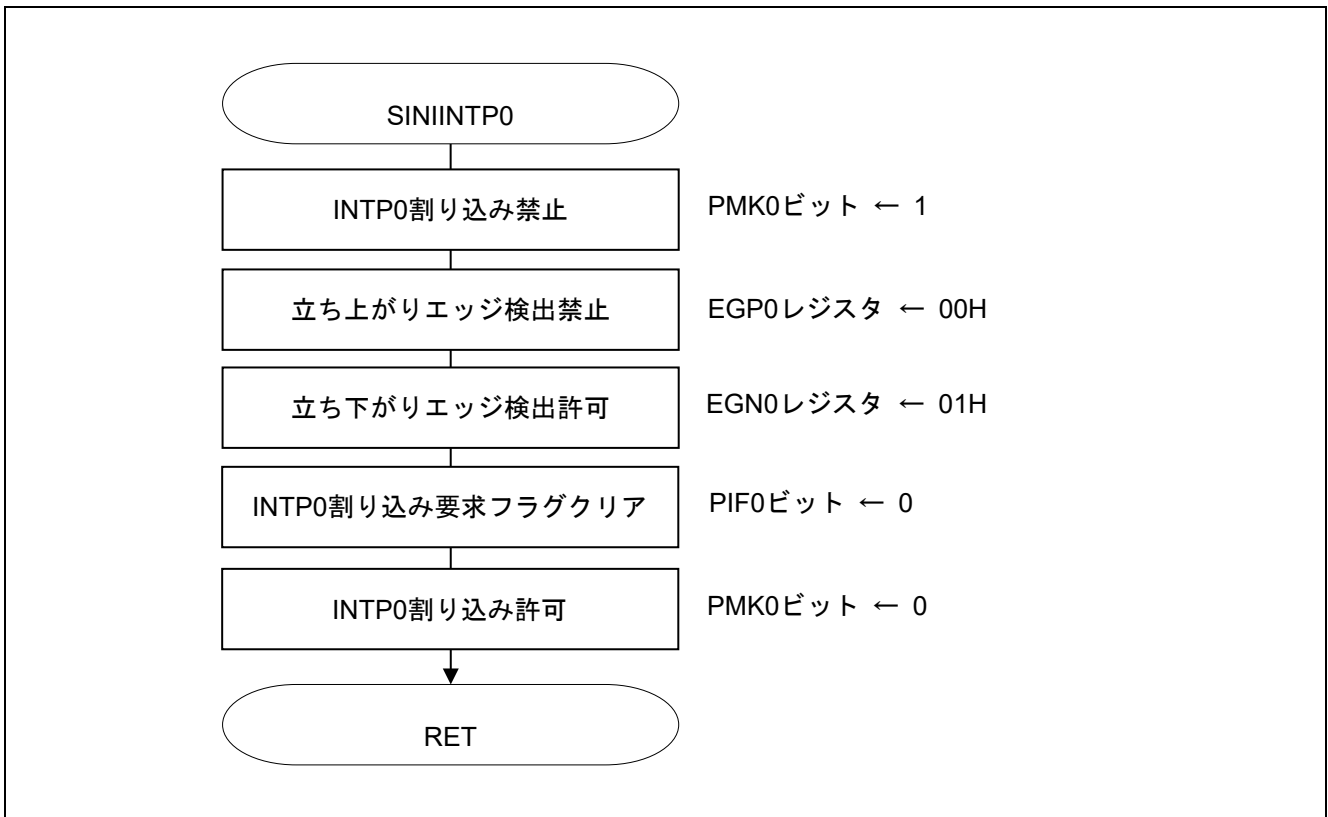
SINIINTP0

INTP0割り込み禁止

PMK0ビット ← 1

立ち上がりエッジ検出禁止

EGP0レジスタ ← 00H

立ち下がりエッジ検出許可

EGN0レジスタ ← 01H

INTP0割り込み要求フラグクリア

PIF0ビット ← 0

INTP0割り込み許可

PMK0ビット ← 0

RET